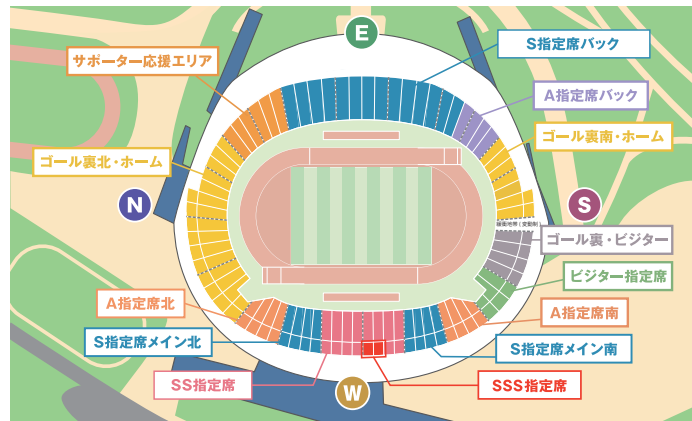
E
サポーター応援エリア
S指定席バック
A指定席バック
ゴール裏南・ホーム
ゴール裏北・ホーム
N
S
緩衝地帯（変動制）
ゴール裏・ビジター
ビジター指定席
A指定席北
A指定席南
S指定席メイン北
S指定席メイン南
SS指定席
W
SSS指定席